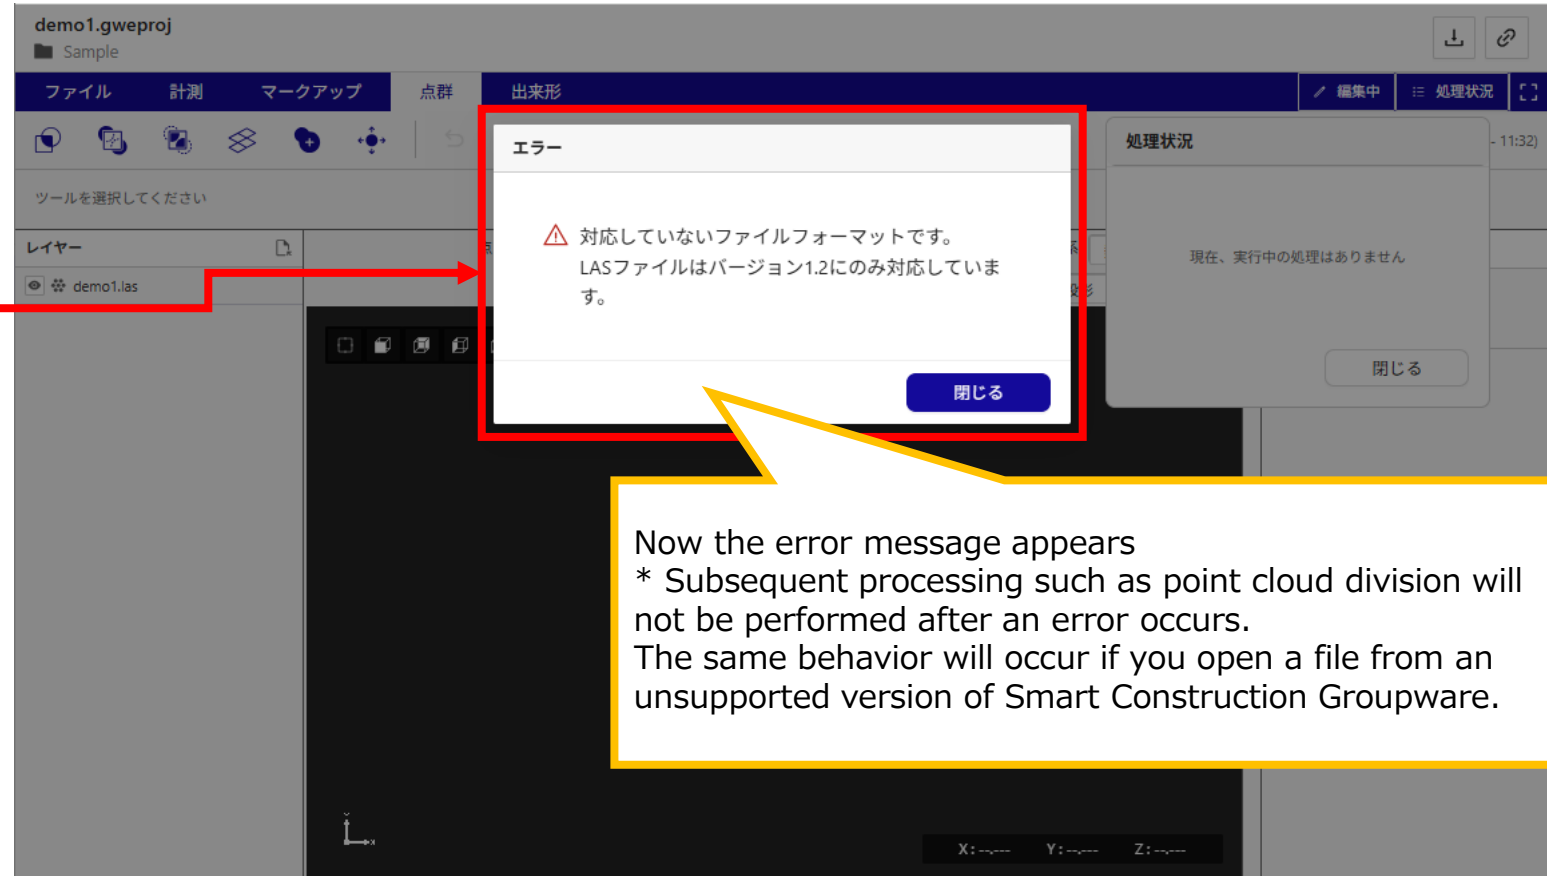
demo1.gweproj
Sample

ファイル 計測 マークアップ 点群 出来形

編集中 処理状況

ツールを選択してください

レイヤー

demo1.las

エラー

対応していないファイルフォーマットです。
LASファイルはバージョン1.2にのみ対応しています。

閉じる

処理状況

- 11:32)

現在、実行中の処理はありません

閉じる

Now the error message appears
* Subsequent processing such as point cloud division will not be performed after an error occurs.
The same behavior will occur if you open a file from an unsupported version of Smart Construction Groupware.

X: --.--- Y: --.--- Z: --.---